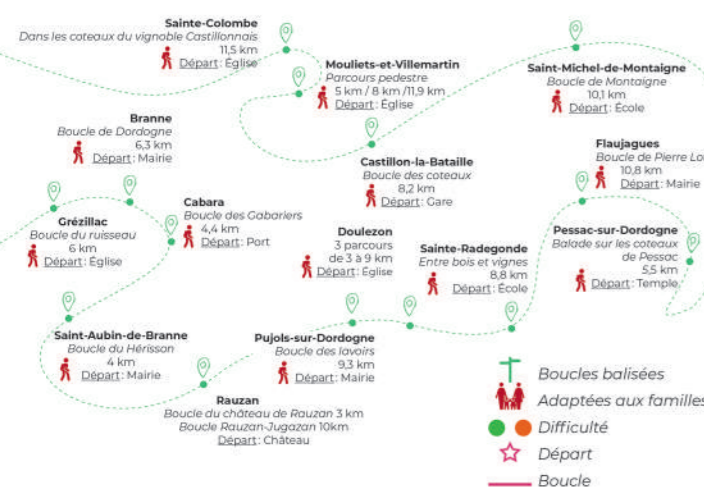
Sainte-Colombe
Dans les coteaux du vignoble Castillonnais
11,5 km
Départ : Église

Mouliets-et-Villemartin
Parcours pedestre
5 km / 8 km /11,9 km
Départ : Église

Saint-Michel-de-Montaigne
Boucle de Montaigne
10,1 km
Départ : École

Branne
Boucle de Dordogne
6,3 km
Départ : Mairie

Castillon-la-Bataille
Boucle des coteaux
8,2 km
Départ : Gare

Flaujagues
Boucle de Pierre Lo
10,8 km
Départ : Mairie

Grézillac
Boucle du ruisseau
6 km
Départ : Église

Cabara
Boucle des Gabariers
4,4 km
Départ : Port

Doulezon
3 parcours
de 3 à 9 km
Départ : Église

Sainte-Radegonde
Entre bois et vignes
8,8 km
Départ : École

Pessac-sur-Dordogne
Balade sur les coteaux
de Pessac
5,5 km
Départ : Temple

Saint-Aubin-de-Branne
Boucle du Hérisson
4 km
Départ : Mairie

Pujols-sur-Dordogne
Boucle des lavoirs
9,3 km
Départ : Mairie

Rauzan
Boucle du château de Rauzan 3 km
Boucle Rauzan-Jugazan 10km
Départ : Château

Boucles balisées
Adaptées aux familles
Difficulté
Départ
Boucle